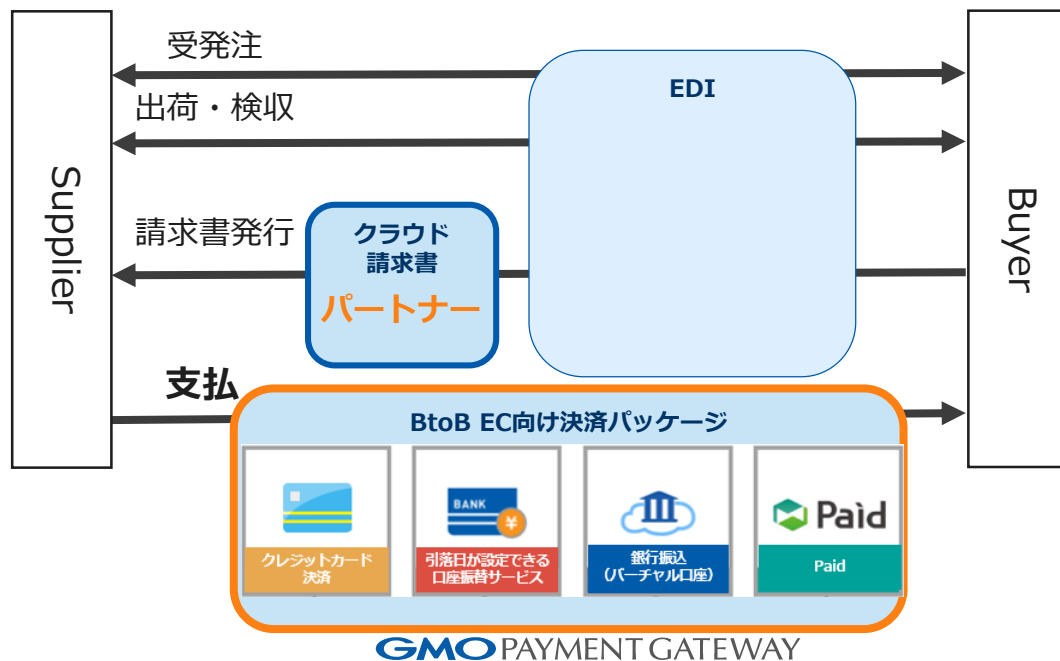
受発注

出荷・検収

EDI

Supplier

Buyer

請求書発行

クラウド
請求書
パートナー

支払

BtoB EC向け決済パッケージ

BANK

Paid

クレジットカード
決済

引落日が設定できる
口座振替サービス

銀行振込
(バーチャル口座)

Paid

GMO PAYMENT GATEWAY